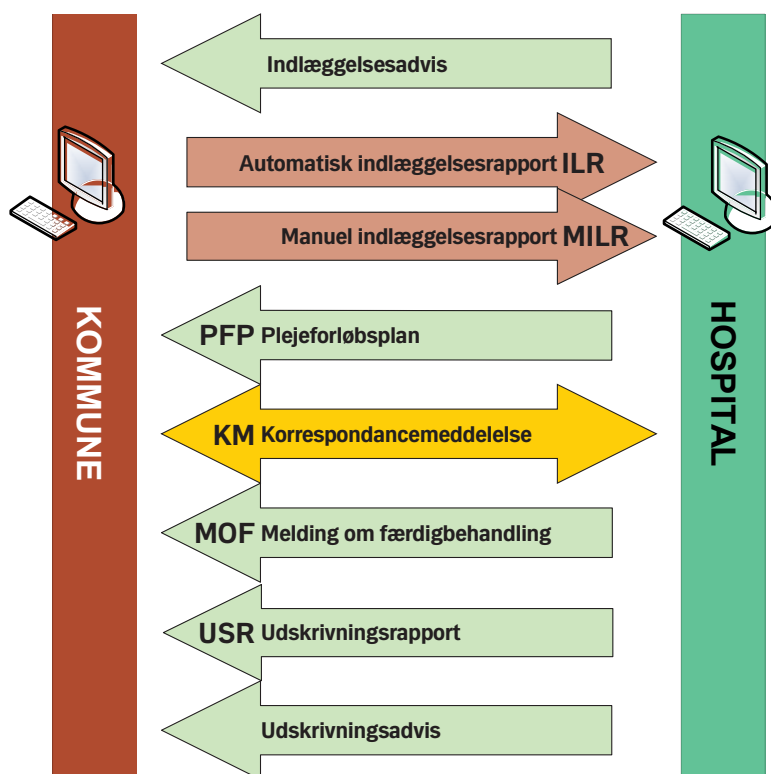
KOMMUNE

HOSPITAL

Indlæggelsesadvis

Automatisk indlæggelsesrapport ILR

Manuel indlæggelsesrapport MILR

PFP Plejeforløbsplan

KM Korrespondancemeddelelse

MOF Melding om færdigbehandling

USR Udskrivningsrapport

Udskrivningsadvis